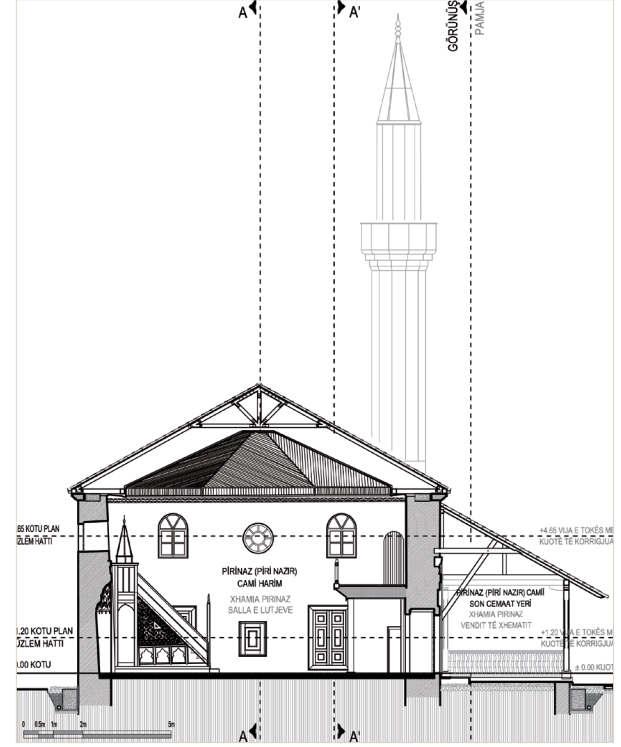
A
A'
GÖRÜNÜŞ
PAMJA

.65 KOTU PLAN
ÜZLEM HATTI

+4.65 VIJA E TOKËS ME
KUOTE TË KORRIGJUA

PİRİNAZ (PİRİ NAZIR)
CAMİ HARİM
XHAMIA PIRINAZ
SALLA E LUTJEVE

PİRİNAZ (PİRİ NAZIR) CAMİ
SON CEMAAT YERİ
XHAMIA PIRINAZ
VENDIT TË XHEMATIT

1.20 KOTU PLAN
ÜZLEM HATTI

+1.20 VIJA E TOKËS ME
KUOTE TË KORRIGJUA

.00 KOTU

± 0.00 KUOTE

0 0.5m 1m 2m 5m

A
A'